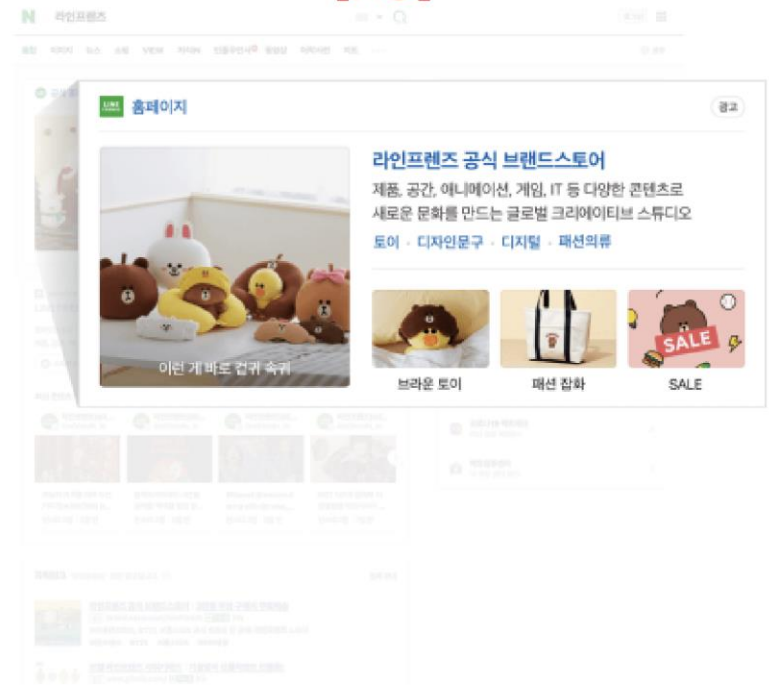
N 라인프렌즈

홈페이지

광고

라인프렌즈 공식 브랜드스토어

제품, 공간, 애니메이션, 게임, IT 등 다양한 콘텐츠로 새로운 문화를 만드는 글로벌 크리에이티브 스튜디오

토이 · 디자인문구 · 디지털 · 패션의류

이런 게 바로 컵귀 속귀

브라운 토이

패션 잡화

SALE

SALE